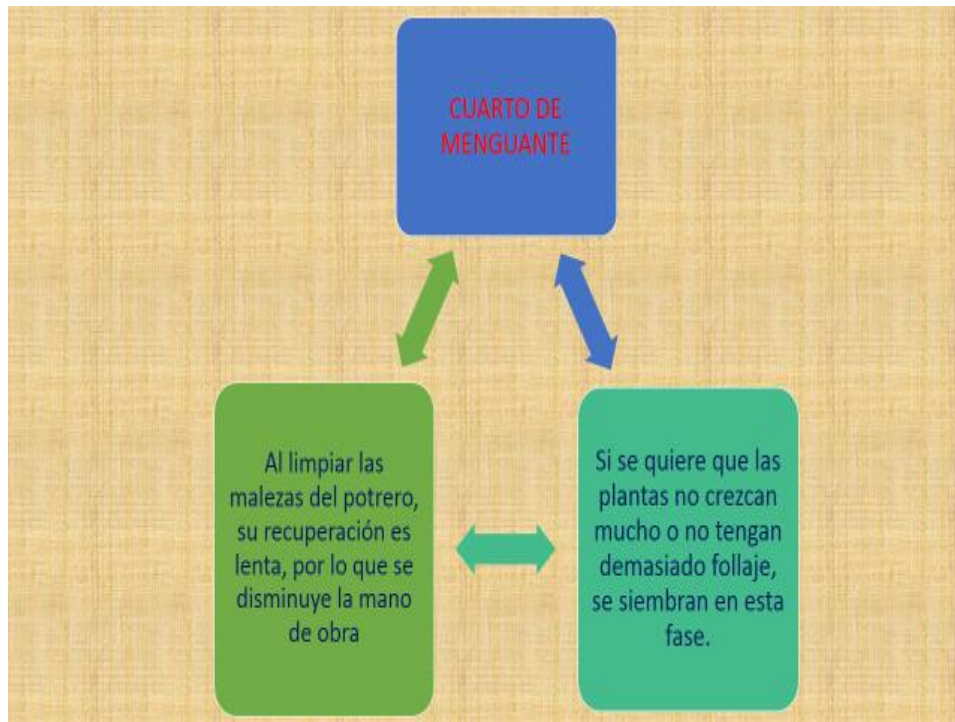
CUARTO DE MENGUANTE

Al limpiar las malezas del potrero, su recuperación es lenta, por lo que se disminuye la mano de obra

Si se quiere que las plantas no crezcan mucho o no tengan demasiado follaje, se siembran en esta fase.